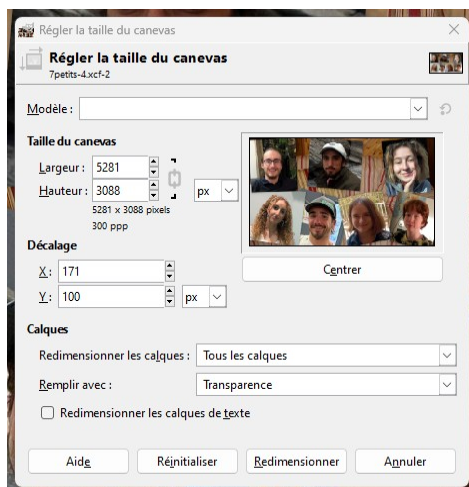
Régler la taille du canevas

Régler la taille du canevas
7petits-4.xcf-2

Modèle :

Taille du canevas
Largeur : 5281
Hauteur : 3088
px
5281 x 3088 pixels
300 ppp

Décalage
X : 171
Y : 100
px

Centrer

Calques
Redimensionner les calques : Tous les calques
Remplir avec : Transparence
Redimensionner les calques de texte

Aide
Réinitialiser
Redimensionner
Annuler